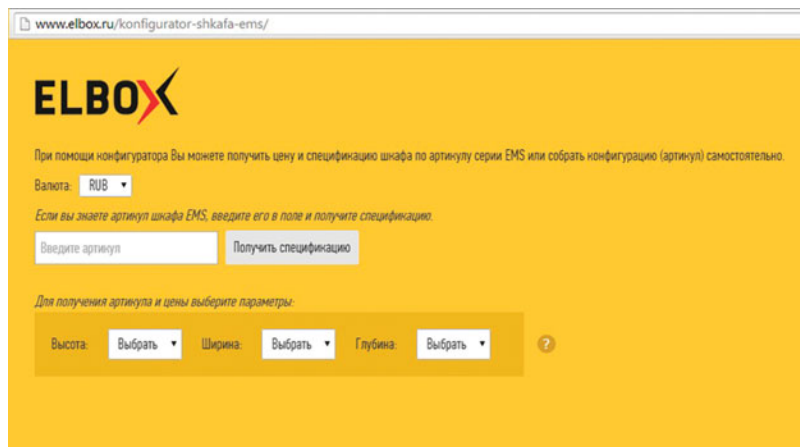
www.elbox.ru/konfigurator-shkafa-ems/

ELBOX

При помощи конфигуратора Вы можете получить цену и спецификацию шкафа по артикулу серии EMS или собрать конфигурацию (артикул) самостоятельно.

Валюта: RUB

Если вы знаете артикул шкафа EMS, введите его в поле и получите спецификацию.

Введите артикул

Получить спецификацию

Для получения артикула и цены выберите параметры:

Высота: Выбрать

Ширина: Выбрать

Глубина: Выбрать

?